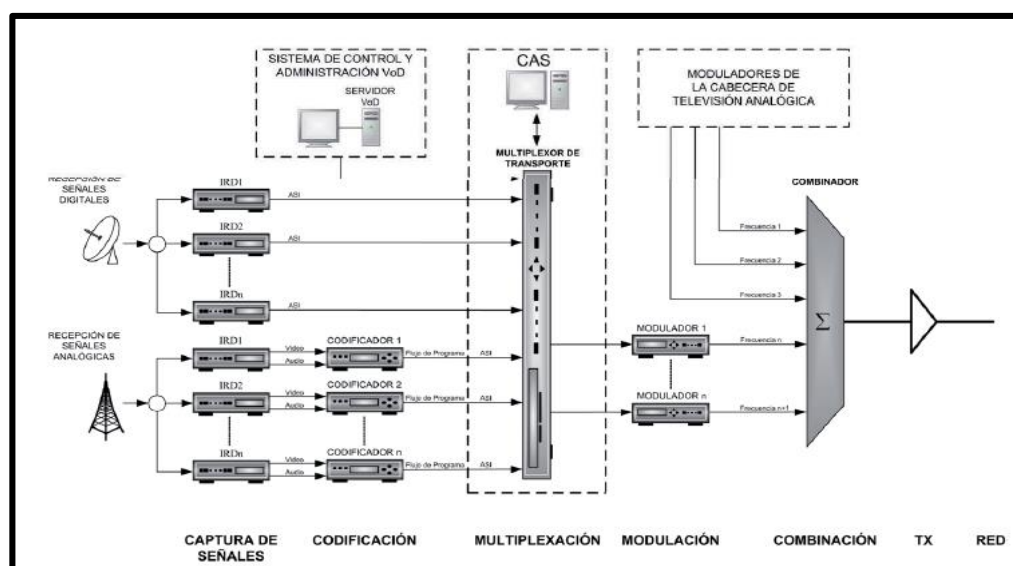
SISTEMA DE CONTROL Y ADMINISTRACIÓN VoD

SERVIDOR VoD

CAS

MODULADORES DE LA CABECERA DE TELEVISIÓN ANALÓGICA

MULTIPLEXOR DE TRANSPORTE

RECEPCIÓN DE SEÑALES DIGITALES

IRD1
ASI
IRD2
ASI
IRDn
ASI

COMBINADOR

Frecuencia 1
Frecuencia 2
Frecuencia 3

RECEPCIÓN DE SEÑALES ANALÓGICAS

IRD1
Video
Audio
CODIFICADOR 1
Flujo de Programa
ASI

IRD2
Video
Audio
CODIFICADOR 2
Flujo de Programa
ASI

IRDn
Video
Audio
CODIFICADOR n
Flujo de Programa
ASI

MODULADOR 1
Frecuencia n

MODULADOR n
Frecuencia n+1

$\Sigma$

CAPTURA DE SEÑALES

CODIFICACIÓN

MULTIPLEXACIÓN

MODULACIÓN

COMBINACIÓN

TX

RED